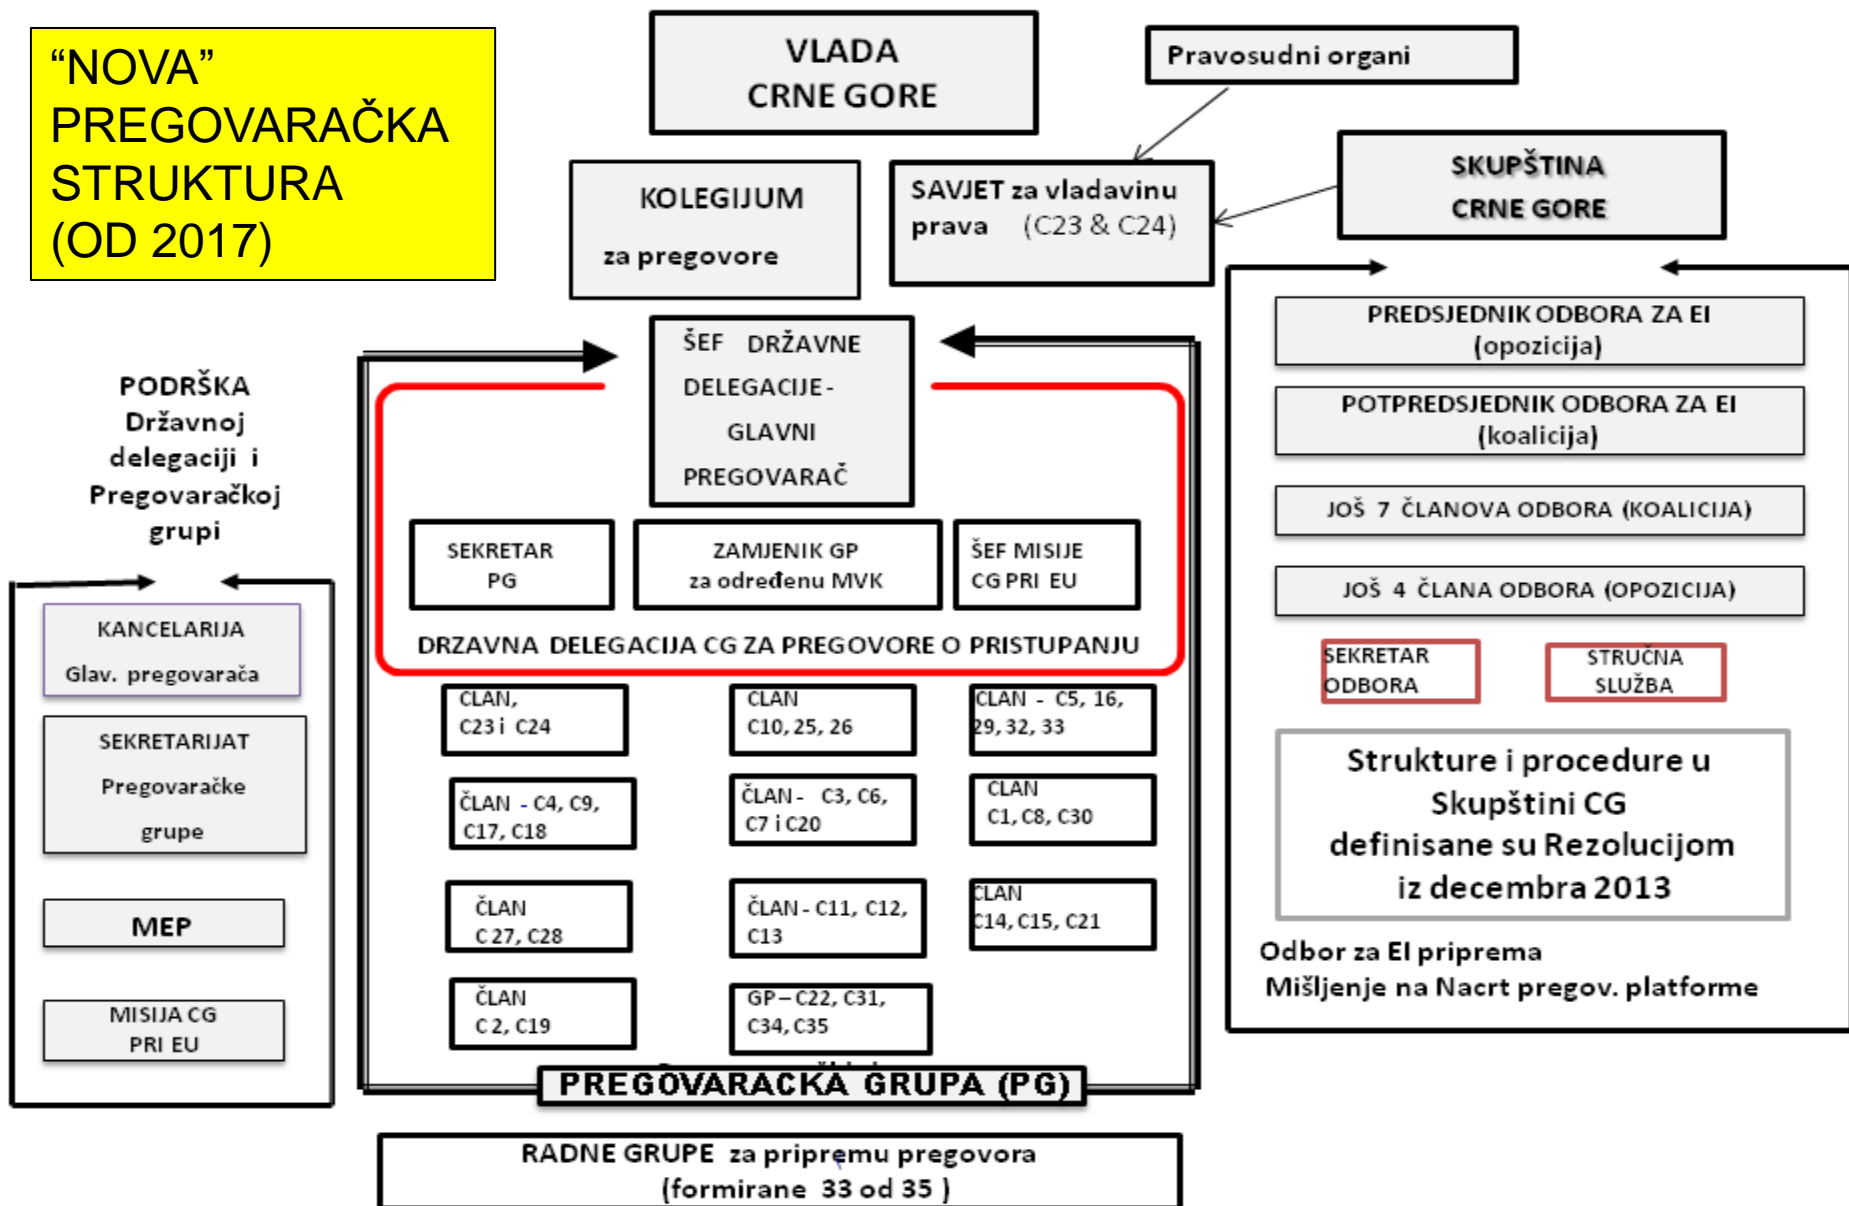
"NOVA" PREGOVARAČKA STRUKTURA (OD 2017)

VLADA CRNE GORE

Pravosudni organi

KOLEGIJUM za pregovore

SAVJET za vladavinu prava (C23 & C24)

SKUPŠTINA CRNE GORE

PODRŠKA Državnoj delegaciji i Pregovaračkoj grupi

KANCELARIJA Glav. pregovarača

SEKRETARIJAT Pregovaračke grupe

MEP

MISIJA CG PRI EU

ŠEF DRŽAVNE DELEGACIJE - GLAVNI PREGOVARAČ

SEKRETAR PG

ZAMJENIK GP za određenu MVK

ŠEF MISIJE CG PRI EU

DRZAVNA DELEGACIJA CG ZA PREGOVORE O PRISTUPANJU

CLAN, C23 i C24

CLAN C10, 25, 26

CLAN - C5, 16, 29, 32, 33

ČLAN - C4, C9, C17, C18

ČLAN - C3, C6, C7 i C20

CLAN C1, C8, C30

ČLAN C 27, C28

ČLAN - C11, C12, C13

CLAN C14, C15, C21

ČLAN C 2, C19

GP – C22, C31, C34, C35

PREGOVARACKA GRUPA (PG)

RADNE GRUPE za pripremu pregovora (formirane 33 od 35 )

PREDSJEDNIK ODBORA ZA EI (opozicija)

POTPREDSJEDNIK ODBORA ZA EI (koalicija)

JOŠ 7 ČLANOVA ODBORA (KOALICIJA)

JOŠ 4 ČLANA ODBORA (OPOZICIJA)

SEKRETAR ODBORA

STRUČNA SLUŽBA

Strukture i procedure u Skupštini CG definisane su Rezolucijom iz decembra 2013

Odbor za EI priprema Mišljenje na Nacrt pregov. platforme